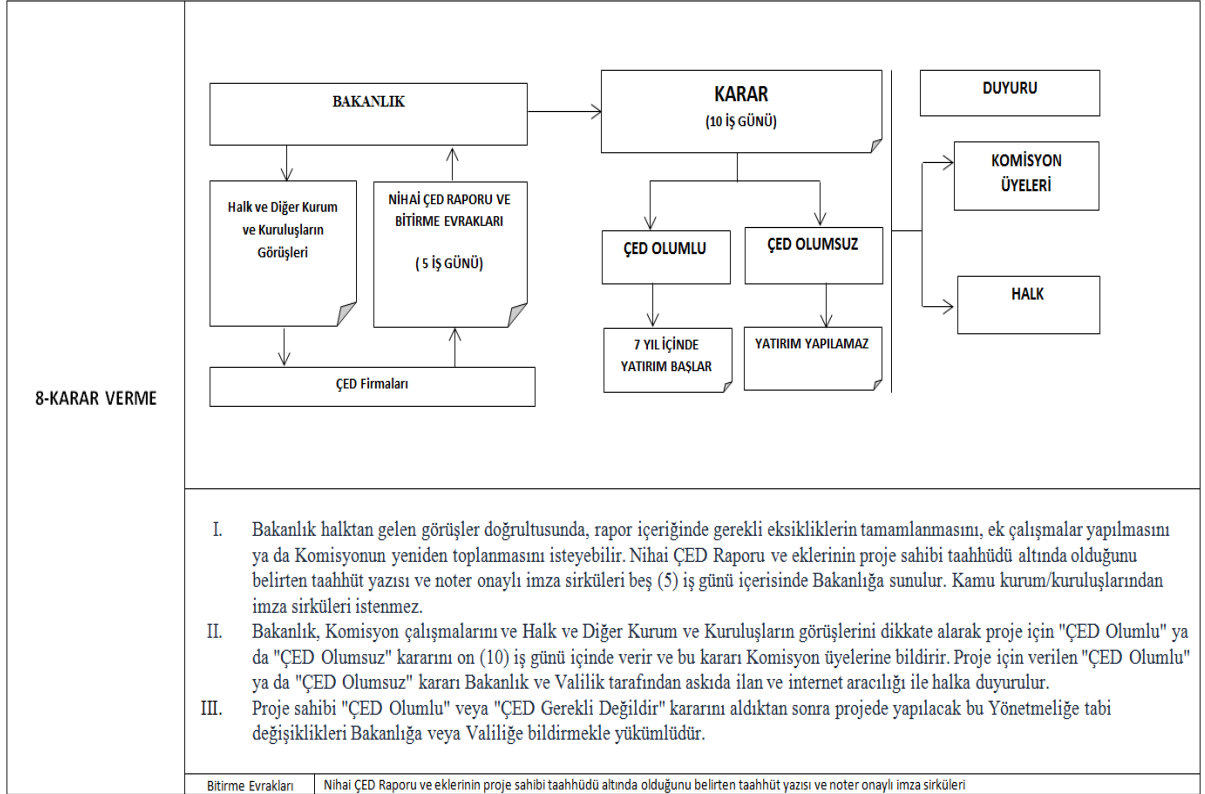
8-KARAR VERME

BAKANLIK

Halk ve Diğer Kurum ve Kuruluşların Görüşleri

NİHAİ ÇED RAPORU VE BİTİRME EVRAKLARI

( 5 İŞ GÜNÜ)

ÇED Firmaları

KARAR
(10 İŞ GÜNÜ)

ÇED OLUMLU

ÇED OLUMSUZ

7 YIL İÇİNDE YATIRIM BAŞLAR

YATIRIM YAPILAMAZ

DUYURU

KOMİSYON ÜYELERİ

HALK

I. Bakanlık halktan gelen görüşler doğrultusunda, rapor içeriğinde gerekli eksikliklerin tamamlanmasını, ek çalışmalar yapılmasını ya da Komisyonun yeniden toplanmasını isteyebilir. Nihai ÇED Raporu ve eklerinin proje sahibi taahhüdü altında olduğunu belirten taahhüt yazısı ve noter onaylı imza sirküleri beş (5) iş günü içerisinde Bakanlığa sunulur. Kamu kurum/kuruluşlarından imza sirküleri istenmez.

II. Bakanlık, Komisyon çalışmalarını ve Halk ve Diğer Kurum ve Kuruluşların görüşlerini dikkate alarak proje için "ÇED Olumlu" ya da "ÇED Olumsuz" kararını on (10) iş günü içinde verir ve bu kararı Komisyon üyelerine bildirir. Proje için verilen "ÇED Olumlu" ya da "ÇED Olumsuz" kararı Bakanlık ve Valilik tarafından askıda ilan ve internet aracılığı ile halka duyurulur.

III. Proje sahibi "ÇED Olumlu" veya "ÇED Gerekli Değildir" kararını aldıktan sonra projede yapılacak bu Yönetmeliğe tabi değişiklikleri Bakanlığa veya Valiliğe bildirmekle yükümlüdür.

| Bitirme Evrakları | Nihai ÇED Raporu ve eklerinin proje sahibi taahhüdü altında olduğunu belirten taahhüt yazısı ve noter onaylı imza sirküleri |
|---|---|